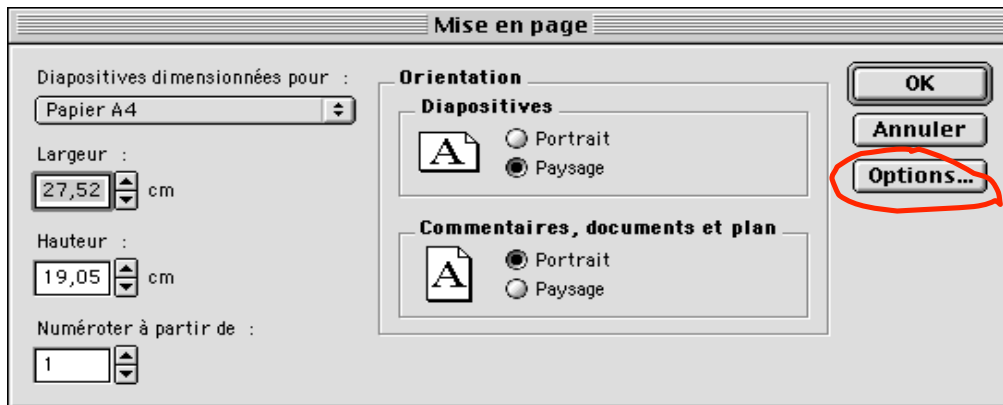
Mise en page

Diapositives dimensionnées pour :
Papier A4

Largeur :
27,52 cm

Hauteur :
19,05 cm

Numéroter à partir de :
1

Orientation

Diapositives
A
Portrait
Paysage

Commentaires, documents et plan
A
Portrait
Paysage

OK
Annuler
Options...